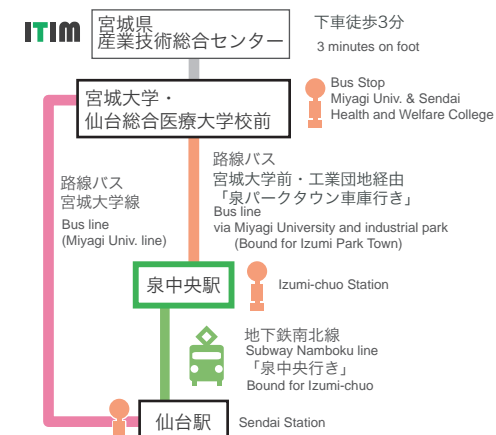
ITIM

宮城県
産業技術総合センター

下車徒歩3分
3 minutes on foot

宮城大学・
仙台総合医療大学校前

Bus Stop
Miyagi Univ. & Sendai
Health and Welfare College

路線バス
宮城大学線
Bus line
(Miyagi Univ. line)

路線バス
宮城大学前・工業団地経由
「泉パークタウン車庫行き」
Bus line
via Miyagi University and industrial park
(Bound for Izumi Park Town)

泉中央駅

Izumi-chuo Station

地下鉄南北線
Subway Namboku line
「泉中央行き」
Bound for Izumi-chuo

仙台駅

Sendai Station